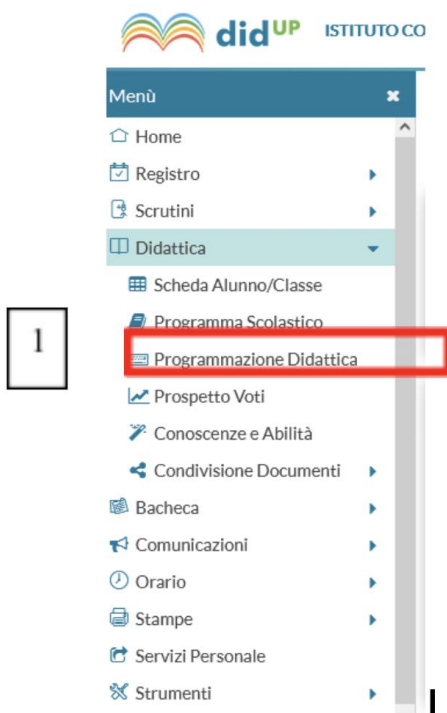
didUP ISTITUTO CO

Menù

Home

Registro

Scrutini

Didattica

Scheda Alunno/Classe

1

Programma Scolastico

Programmazione Didattica

Prospetto Voti

Conoscenze e Abilità

Condivisione Documenti

Bacheca

Comunicazioni

Orario

Stampe

Servizi Personale

Strumenti